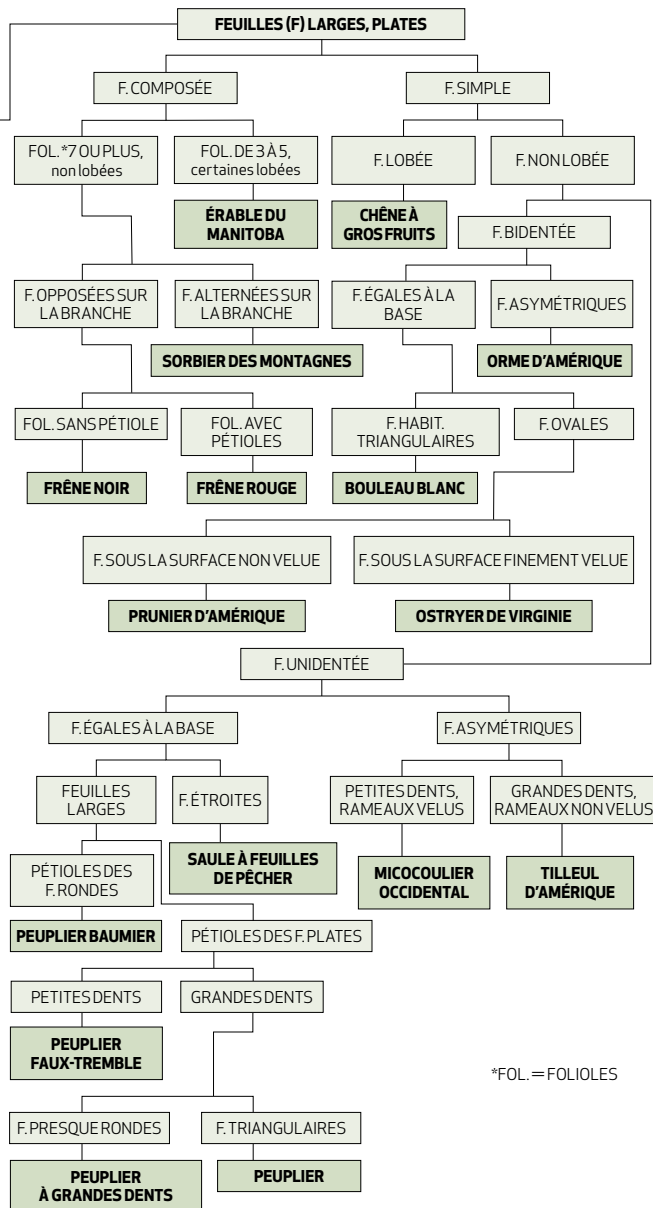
FEUILLES (F) LARGES, PLATES

F. COMPOSÉE

F. SIMPLE

FOL.*7 OU PLUS, non lobées

FOL. DE 3 À 5, certaines lobées

ÉRABLE DU MANITOBA

F. LOBÉE

CHÊNE À GROS FRUITS

F. NON LOBÉE

F. BIDENTÉE

F. OPPOSÉES SUR LA BRANCHE

F. ALTERNÉES SUR LA BRANCHE

SORBIER DES MONTAGNES

F. ÉGALES À LA BASE

F. ASYMÉTRIQUES

ORME D'AMÉRIQUE

FOL. SANS PÉTIOLE

FRÊNE NOIR

FOL. AVEC PÉTIOLES

FRÊNE ROUGE

F. HABIT. TRIANGULAIRES

BOULEAU BLANC

F. OVALES

F. SOUS LA SURFACE NON VELUE

PRUNIER D'AMÉRIQUE

F. SOUS LA SURFACE FINEMENT VELUE

OSTRYER DE VIRGINIE

F. UNIDENTÉE

F. ÉGALES À LA BASE

F. ASYMÉTRIQUES

FEUILLES LARGES

F. ÉTROITES

SAULE À FEUILLES DE PÊCHER

PETITES DENTS, RAMEAUX VELUS

MICOCOULIER OCCIDENTAL

GRANDES DENTS, RAMEAUX NON VELUS

TILLEUL D'AMÉRIQUE

PÉTIOLES DES F. RONDES

PEUPLIER BAUMIER

PÉTIOLES DES F. PLATES

PETITES DENTS

PEUPLIER FAUX-TREMBLE

GRANDES DENTS

*FOL. = FOLIOLES

F. PRESQUE RONDES

PEUPLIER À GRANDES DENTS

F. TRIANGULAIRES

PEUPLIER